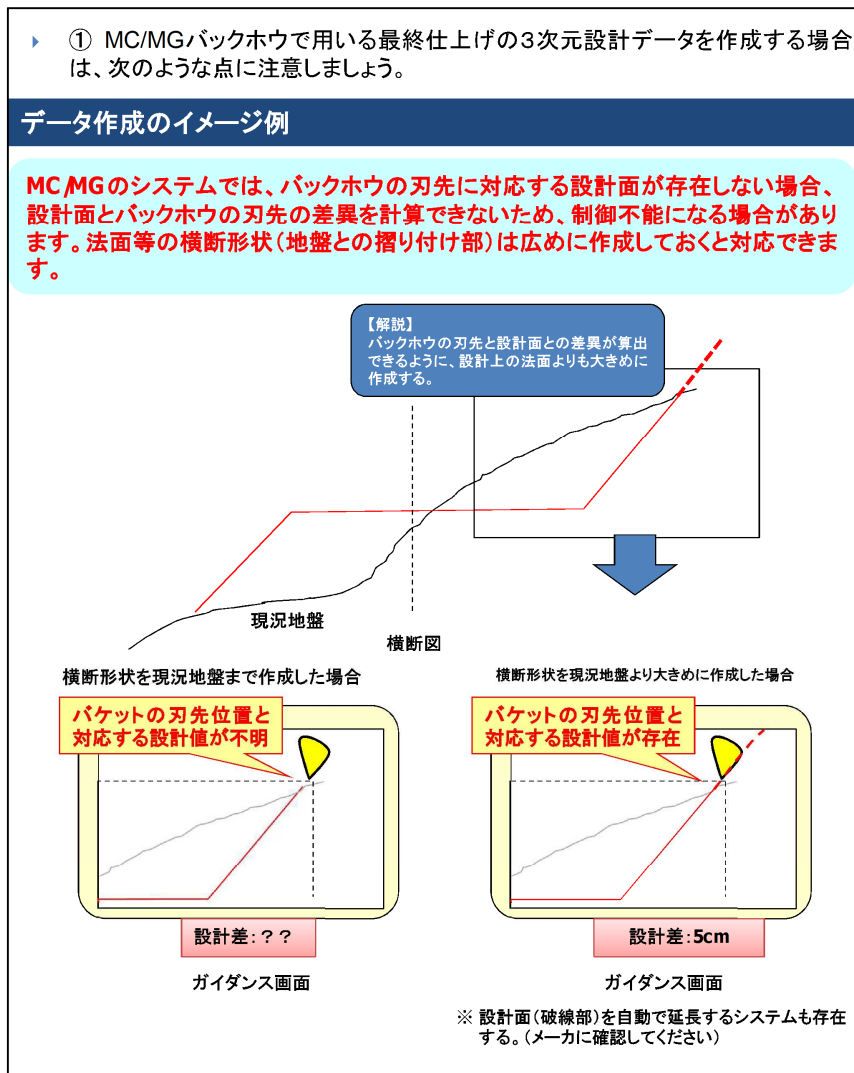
① MC/MGバックホウで用いる最終仕上げの3次元設計データを作成する場合は、次のような点に注意しましょう。

データ作成のイメージ例

MC/MGのシステムでは、バックホウの刃先に対応する設計面が存在しない場合、設計面とバックホウの刃先の差異を計算できないため、制御不能になる場合があります。法面等の横断形状（地盤との摺り付け部）は広めに作成しておくと対応できます。

【解説】
バックホウの刃先と設計面との差異が算出できるように、設計上の法面よりも大きめに作成する。

現況地盤

横断図

横断形状を現況地盤まで作成した場合

横断形状を現況地盤より大きめに作成した場合

バケットの刃先位置と対応する設計値が不明

設計差：？？

ガイダンス画面

バケットの刃先位置と対応する設計値が存在

設計差：5cm

ガイダンス画面

※ 設計面（破線部）を自動で延長するシステムも存在する。（メーカに確認してください）